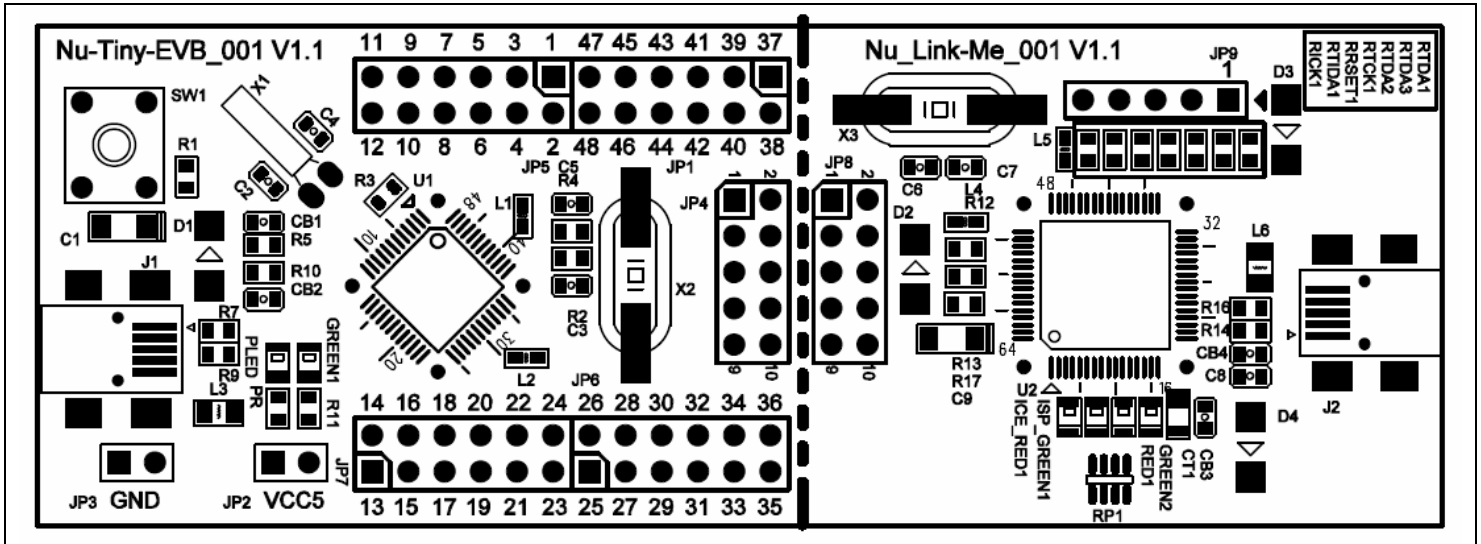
Nu-Tiny-EVB_001 V1.1

11 9 7 5 3 1 47 45 43 41 39 37

12 10 8 6 4 2 48 46 44 42 40 38

SW1

X1

C4

R1

C3

R3 U1

48

JP5 C5

R4

JP1

L1

JP4

1 2

C1

D1

CB1

R5

R10

CB2

1

10

40

J1

R7

R9

PLED

GREEN1

PR

R11

L3

20

30

L2

R2

C3

X2

9 10

JP6

14 16 18 20 22 24 26 28 30 32 34 36

13 15 17 19 21 23 25 27 29 31 33 35

JP7

JP3 GND

JP2 VCC5

Nu_Link-Me_001 V1.1

JP9

1

D3

RTDA1

RTDA3

RTDA2

RTCK1

RRSET1

RTDA1

RICK1

X3

L5

JP8

1 2

C6

L4

C7

48

32

D2

R12

L6

9 10

64

R16

R14

CB4

C8

R13

R17

C9

U2

16

ICE_RED1

ISP_GREEN1

RED1

GREEN2

CT1

CB3

D4

J2

RP1